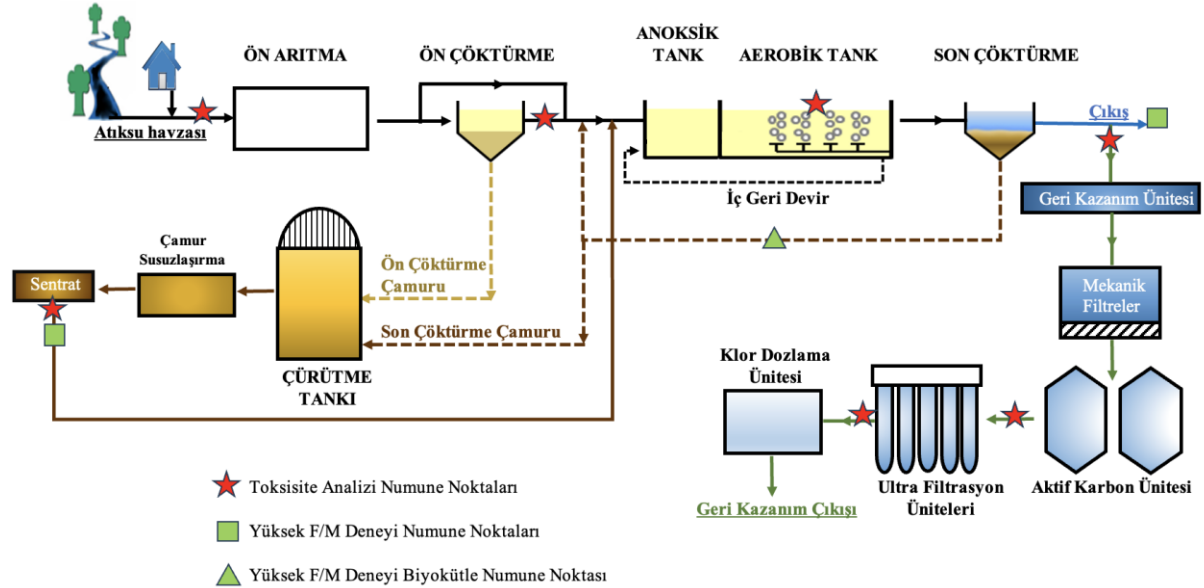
ÖN ARITMA

ÖN ÇÖKTÜRME

ANOKSİK TANK

AEROBİK TANK

SON ÇÖKTÜRME

Atıksu havzası

Çıkış

İç Geri Devir

Geri Kazanım Ünitesi

Çamur Susuzlaşırma

Sentrat

Ön Çöktürme Çamuru

Son Çöktürme Çamuru

ÇÜRÜTME TANKI

Mekanik Filtreler

Klor Dozlama Ünitesi

Ultra Filtrasyon Üniteleri

Aktif Karbon Ünitesi

Geri Kazanım Çıkışı

Toksisite Analizi Numune Noktaları

Yüksek F/M Deneyi Numune Noktaları

Yüksek F/M Deneyi Biyokütle Numune Noktası